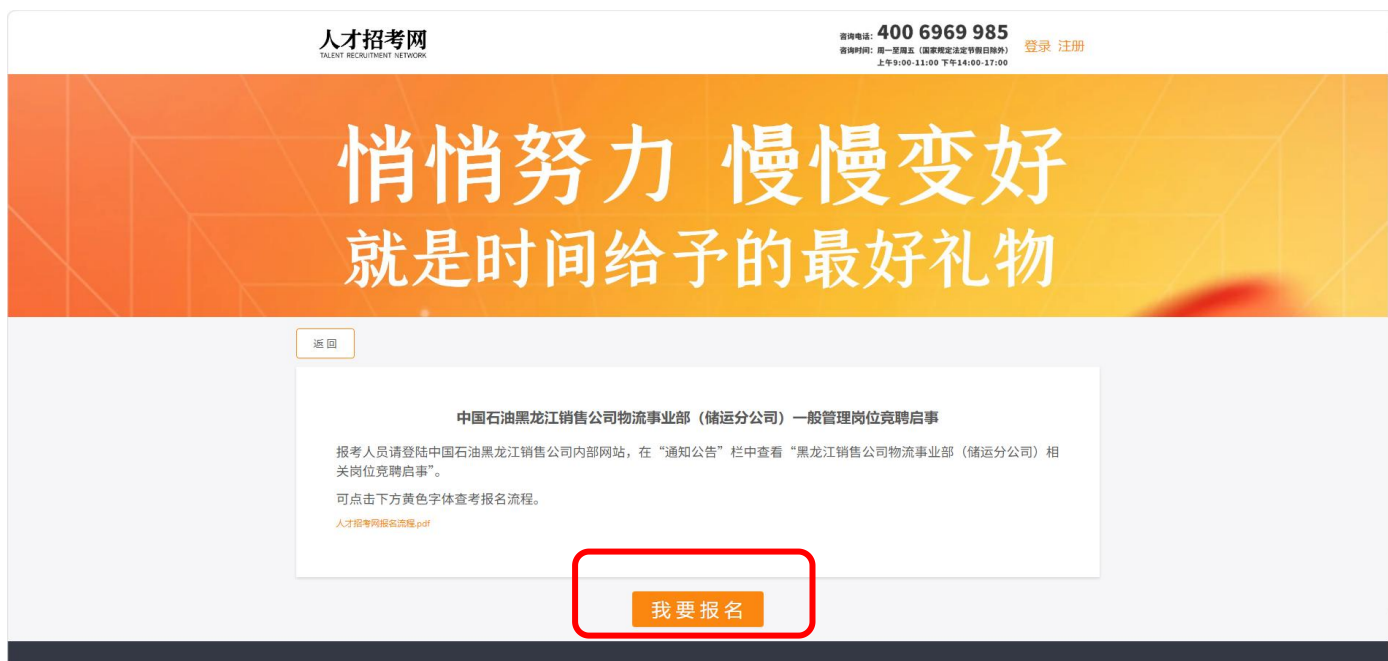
人才招考网
TALENT RECRUITMENT NETWORK

咨询电话：400 6969 985
咨询时间：周一至周五（国家规定法定节假日除外）
上午9:00-11:00 下午14:00-17:00

登录 注册

悄悄努力 慢慢变好
就是时间给予的最好礼物

返回

中国石油黑龙江销售公司物流事业部（储运分公司）一般管理岗位竞聘启事

报考人员请登陆中国石油黑龙江销售公司内部网站，在“通知公告”栏中查看“黑龙江销售公司物流事业部（储运分公司）相关岗位竞聘启事”。

可点击下方黄色字体查考报名流程。

人才招考网报名流程.pdf

我要报名